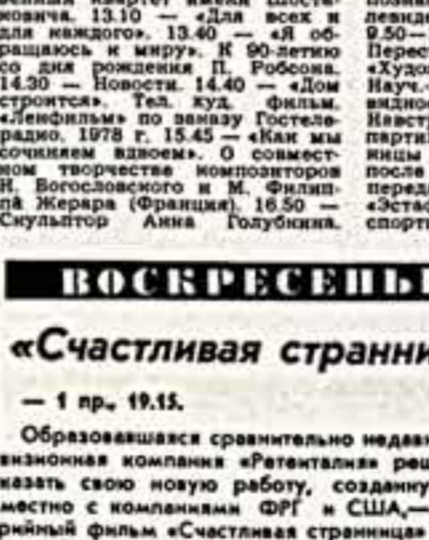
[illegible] квартет имени Шостаковича. 13.10 — «Для всех и для каждого». 13.40 — «Я обращаюсь к миру». К 90-летию со дня рождения П. Робсона. 14.30 — Новости. 14.40 — «Дом строится». Тел. худ. фильм. «Ленфильм» по заказу Гостелерадио, 1978 г. 15.45 — «Как мы сочиняем вдвоем». О совместном творчестве композиторов Н. Богословского и М. Филиппа Жерара (Франция). 16.50 — Скульптор Анна Голубкина.

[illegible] левид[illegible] 9.50 — Перес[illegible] «Худо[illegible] Науч.-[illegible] видно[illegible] Наступ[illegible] партиз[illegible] ницы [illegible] после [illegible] перед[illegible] «Эстас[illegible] спорт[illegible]

ВОСКРЕСЕНЬ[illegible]

«Счастливая странни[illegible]

— 1 пр., 19.15.

Образовавшаяся сравнительно недав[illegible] визионная компания «Ретенталия» реш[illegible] казать свою новую работу, созданну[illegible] местно с компаниями ФРГ и США,— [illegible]рийный фильм «Счастливая странница» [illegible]